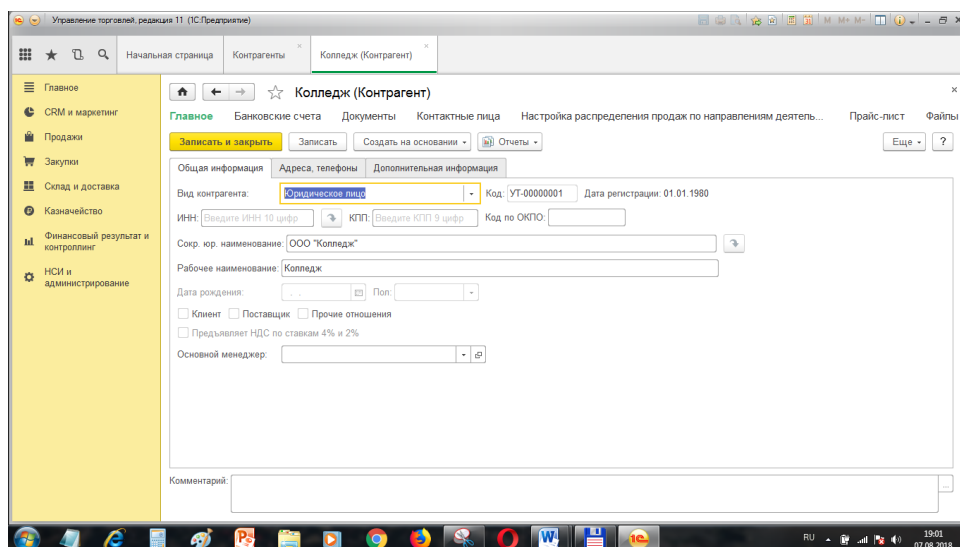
Управление торговлей, редакция 11 (1С:Предприятие)

M M+ M-

Начальная страница
Контрагенты
Колледж (Контрагент)

Главное
CRM и маркетинг
Продажи
Закупки
Склад и доставка
Казначейство
Финансовый результат и контроллинг
НСИ и администрирование

Колледж (Контрагент)

Главное
Банковские счета
Документы
Контактные лица
Настройка распределения продаж по направлениям деятель...
Прайс-лист
Файлы

Записать и закрыть
Записать
Создать на основании
Отчеты
Еще
?

Общая информация
Адреса, телефоны
Дополнительная информация

Вид контрагента: Юридическое лицо
Код: УТ-00000001
Дата регистрации: 01.01.1980
ИНН: Введите ИНН 10 цифр
КПП: Введите КПП 9 цифр
Код по ОКПО:
Сокр. юр. наименование: ООО "Колледж"
Рабочее наименование: Колледж
Дата рождения: . .
Пол:
Клиент
Поставщик
Прочие отношения
Предъявляет НДС по ставкам 4% и 2%
Основной менеджер:

Комментарий:

RU
19:01
07.08.2018